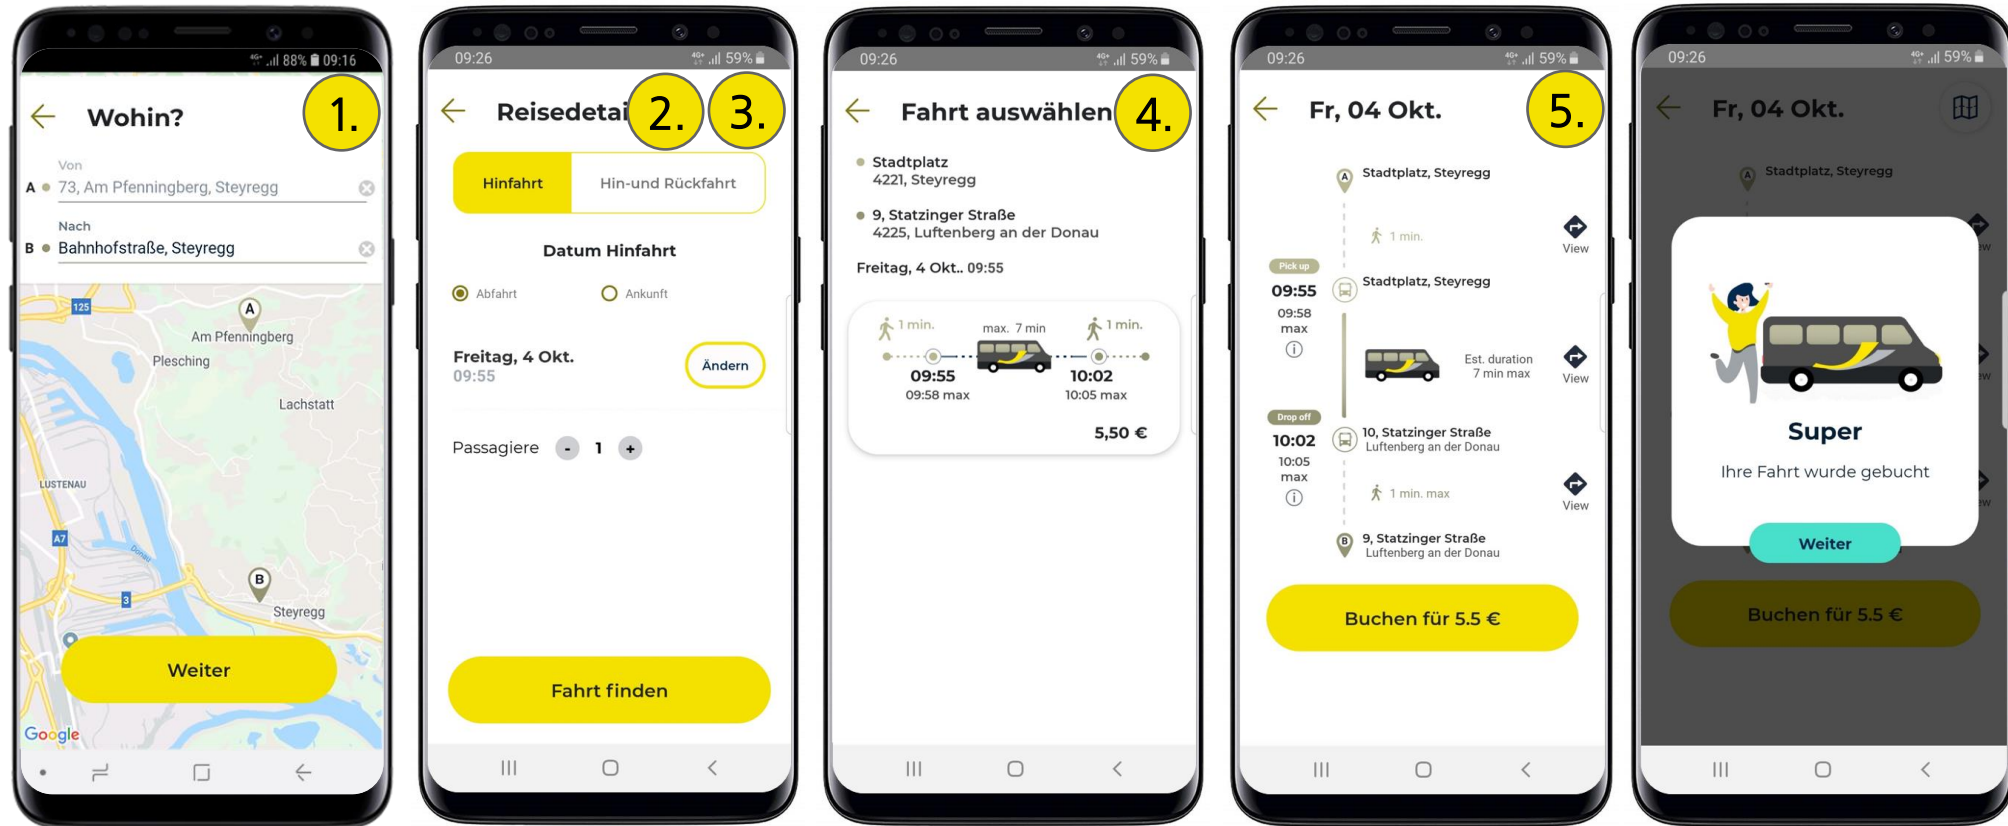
88% 09:16

Wohin?

1.

Von

A 73, Am Pfenningberg, Steyregg

Nach

B Bahnhofstraße, Steyregg

125

A

Am Pfenningberg

Plesching

Lachstatt

LUSTENAU

A7

Donau

B

3

Steyregg

Weiter

Google

09:26 59%

Reisedetai

2.

3.

Hinfahrt

Hin-und Rückfahrt

Datum Hinfahrt

Abfahrt

Ankunft

Freitag, 4 Okt.

09:55

Ändern

Passagiere - 1 +

Fahrt finden

09:26 59%

Fahrt auswählen

4.

Stadtplatz
4221, Steyregg

9, Statzinger Straße
4225, Luftenberg an der Donau

Freitag, 4 Okt.. 09:55

1 min.

max. 7 min

1 min.

09:55
09:58 max

10:02
10:05 max

5,50 €

09:26 59%

Fr, 04 Okt.

5.

A Stadtplatz, Steyregg

1 min.

View

Pick up

09:55
09:58
max

Stadtplatz, Steyregg

Est. duration
7 min max

View

Drop off

10:02
10:05
max

10, Statzinger Straße
Luftenberg an der Donau

1 min. max

View

B 9, Statzinger Straße
Luftenberg an der Donau

Buchen für 5.5 €

09:26 59%

Fr, 04 Okt.

Stadtplatz, Steyregg

Super

Ihre Fahrt wurde gebucht

Weiter

Buchen für 5.5 €